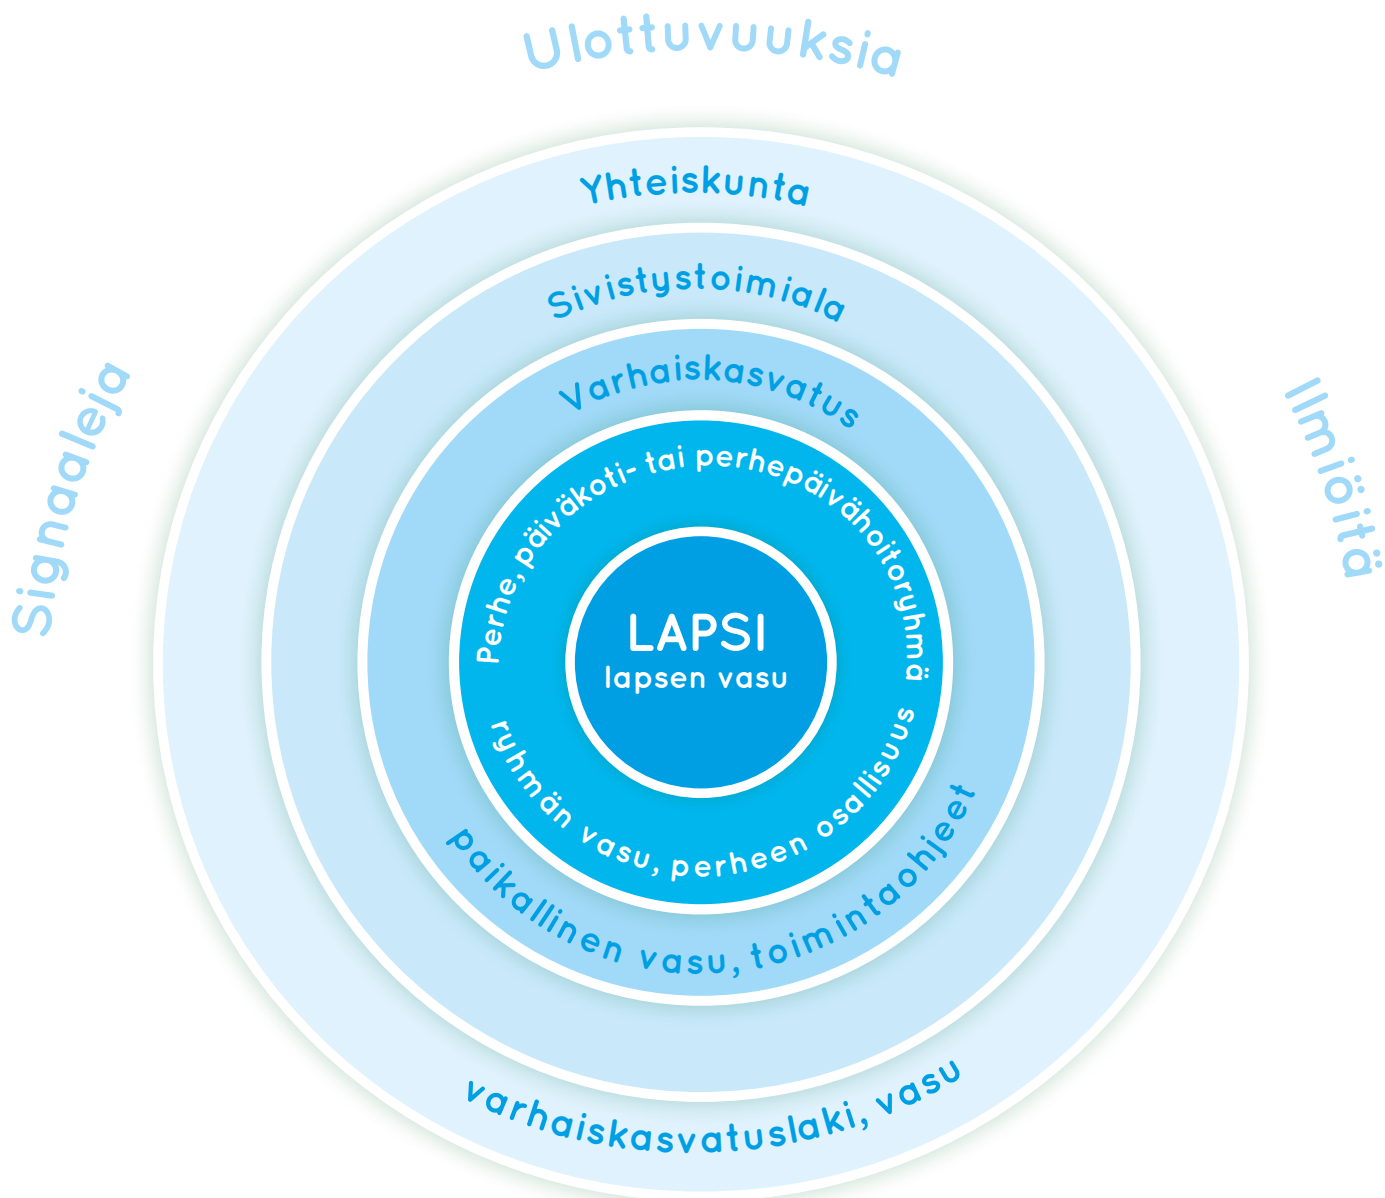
Ulottuvuuksia

Signaaleja

Ilmiöitä

Yhteiskunta

Sivistystoimiala

Varhaiskasvatus

Perhe, päiväkoti- tai perhepäivähoitoryhmä

LAPSI
lapsen vasu

ryhmän vasu, perheen osallisuus

paikallinen vasu, toimintaohjeet

varhaiskasvatuslaki, vasu